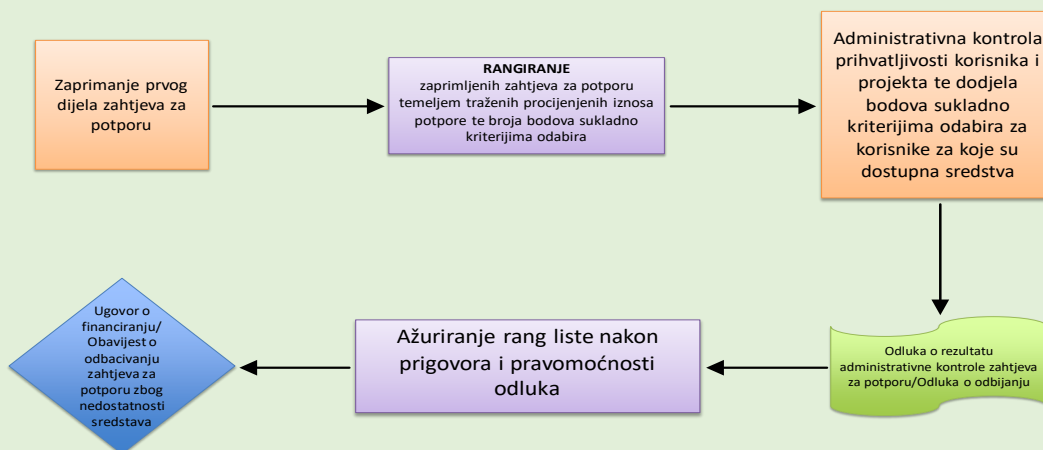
Zaprimanje prvog dijela zahtjeva za potporu

RANGIRANJE
zaprimljenih zahtjeva za potporu temeljem traženih procijenjenih iznosa potpore te broja bodova sukladno kriterijima odabira

Administrativna kontrola prihvatljivosti korisnika i projekta te dodjela bodova sukladno kriterijima odabira za korisnike za koje su dostupna sredstva

Odluka o rezultatu administrativne kontrole zahtjeva za potporu/Odluka o odbijanju

Ažuriranje rang liste nakon prigovora i pravomoćnosti odluka

Ugovor o financiranju/ Obavijest o odbacivanju zahtjeva za potporu zbog nedostatnosti sredstava